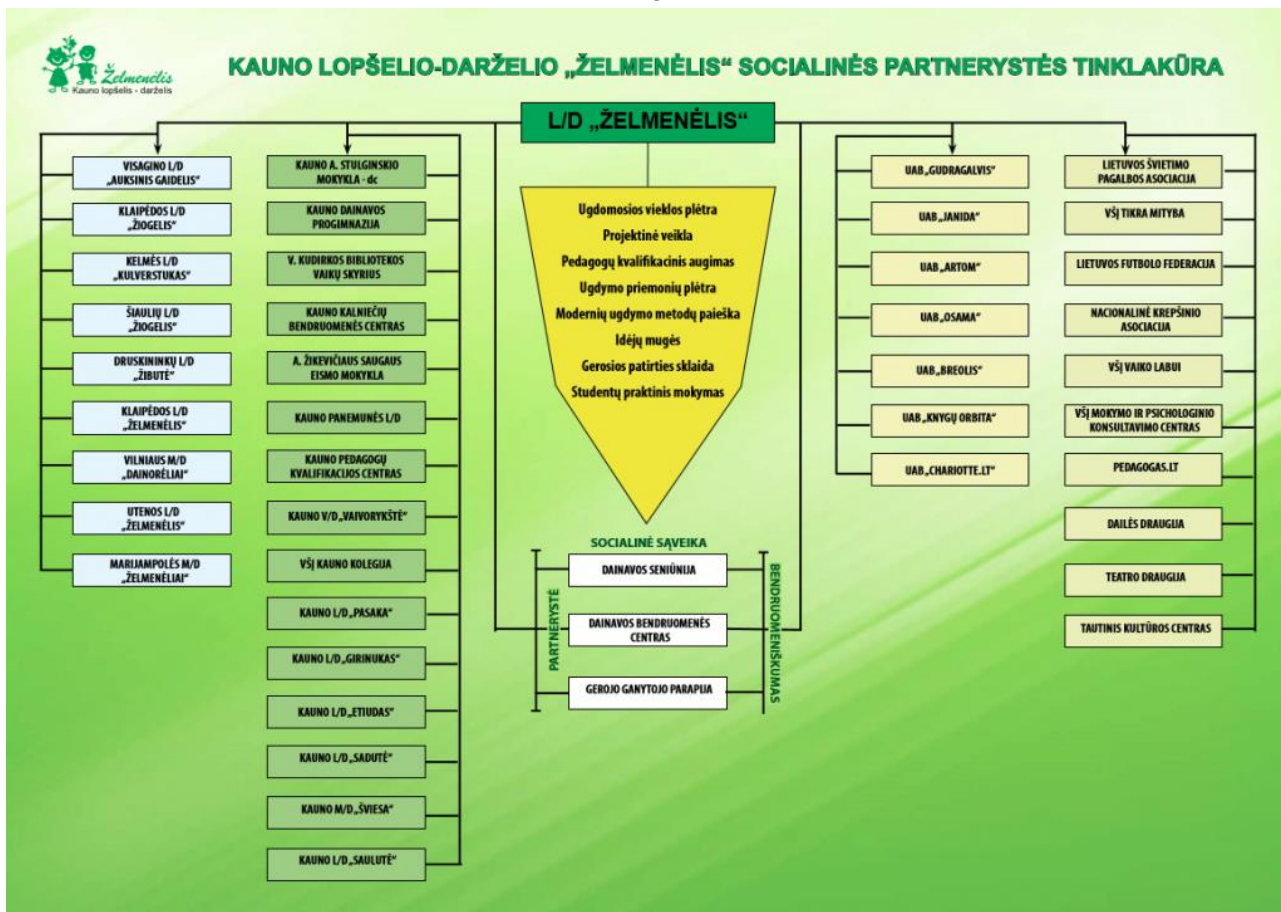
Želmenėlis
Kauno lopšelis - darželis

KAUNO LOPŠELIO-DARŽELIO „ŽELMENĖLIS" SOCIALINĖS PARTNERYSTĖS TINKLAKŪRA

L/D „ŽELMENĖLIS"

VISAGINO L/D „AUKSINIS GAIDELIS"
KLAIPĖDOS L/D „ŽIOGELIS"
KELMĖS L/D „KULVERSTUKAS"
ŠIAULIŲ L/D „ŽIOGELIS"
DRUSKININKŲ L/D „ŽIBUTĖ"
KLAIPĖDOS L/D „ŽELMENĖLIS"
VILNIAUS M/D „DAINORĖLIAI"
UTENOS L/D „ŽELMENĖLIS"
MARIJAMPOLĖS M/D „ŽELMENĖLIAI"

KAUNO A. STULGINSKIO MOKYKLA - dc
KAUNO DAINAVOS PROGIMNAZIJA
V. KUDIRKOS BIBLIOTEKOS VAIKŲ SKYRIUS
KAUNO KALNIEČIŲ BENDRUOMENĖS CENTRAS
A. ŽIKEVIČIAUS SAUGAUS EISMO MOKYKLA
KAUNO PANEMUNĖS L/D
KAUNO PEDAGOGŲ KVALIFIKACIJOS CENTRAS
KAUNO V/D „VAIVORYKŠTĖ"
VŠĮ KAUNO KOLEGIJA
KAUNO L/D „PASAKA"
KAUNO L/D „GIRINUKAS"
KAUNO L/D „ETIUDAS"
KAUNO L/D „SADUTĖ"
KAUNO M/D „ŠVIESA"
KAUNO L/D „SAULUTĖ"

Ugdomosios vieklos plėtra
Projektinė veikla
Pedagogų kvalifikacinis augimas
Ugdymo priemonių plėtra
Modernių ugdymo metodų paieška
Idėjų mugės
Gerosios patirties sklaida
Studentų praktinis mokymas

SOCIALINĖ SĄVEIKA
PARTNERYSTĖ
BENDRUOMENIŠKUMAS
DAINAVOS SENIŪNIJA
DAINAVOS BENDRUOMENĖS CENTRAS
GEROJO GANYTOJO PARAPIJA

UAB „GUDRAGALVIS"
UAB „JANIDA"
UAB „ARTOM"
UAB „OSAMA"
UAB „BREOLIS"
UAB „KNYGŲ ORBITA"
UAB „CHARIOTTE.LT"

LIETUVOS ŠVIETIMO PAGALBOS ASOCIACIJA
VŠĮ TIKRA MITYBA
LIETUVOS FUTBOLO FEDERACIJA
NACIONALINĖ KREPŠINIO ASOCIACIJA
VŠĮ VAIKO LABUI
VŠĮ MOKYMO IR PSICHOLOGINIO KONSULTAVIMO CENTRAS
PEDAGOGAS.LT
DAILĖS DRAUGIJA
TEATRO DRAUGIJA
TAUTINIS KULTŪROS CENTRAS